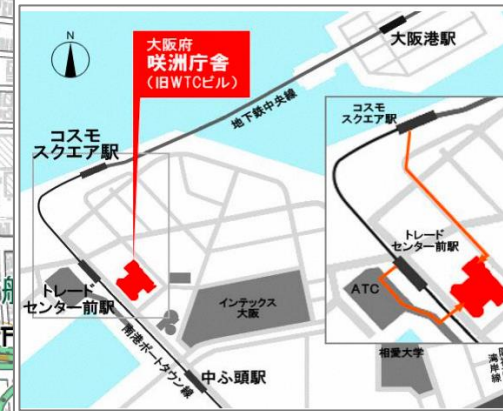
N

大阪府
咲洲庁舎
（旧WTCビル）

大阪港駅

地下鉄中央線

コスモスクエア駅

トレードセンター前駅

南港ポートタウン線

インテックス大阪

中ふ頭駅

コスモスクエア駅

トレードセンター前駅

ATC

相愛大学

南港ポートタウン線